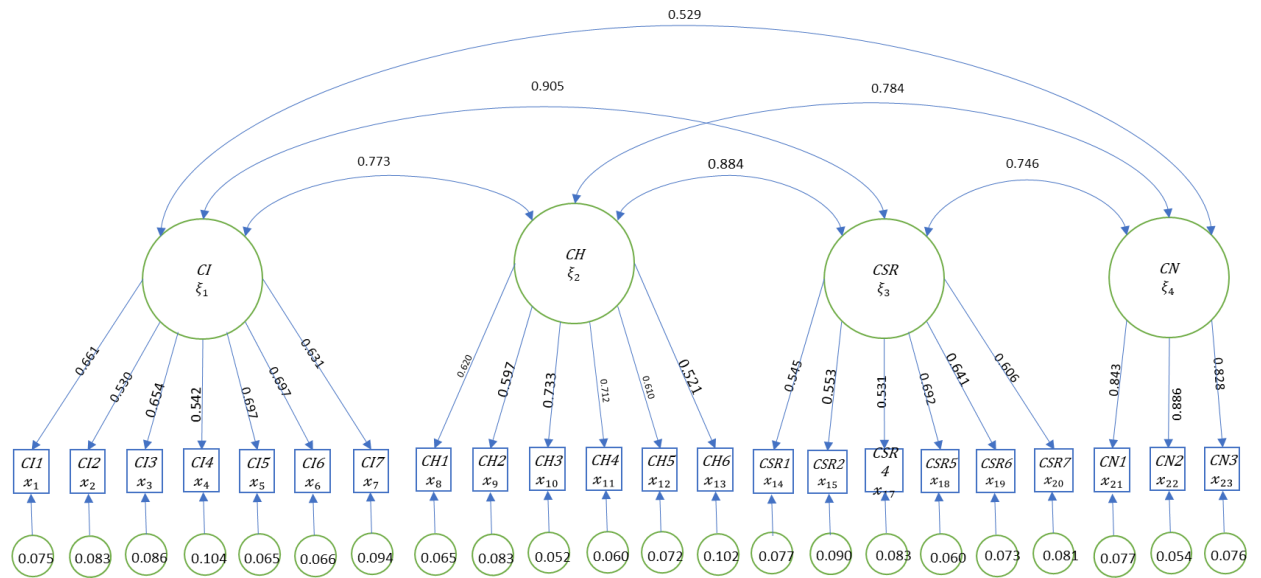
0.529

0.905

0.784

0.773

0.884

0.746

$CI$
$\xi_1$

$CH$
$\xi_2$

$CSR$
$\xi_3$

$CN$
$\xi_4$

0.661
0.530
0.654
0.542
0.697
0.697
0.631

0.620
0.597
0.733
0.712
0.610
0.521

0.545
0.553
0.531
0.692
0.641
0.606

0.843
0.886
0.828

$CI1$ $x_1$
$CI2$ $x_2$
$CI3$ $x_3$
$CI4$ $x_4$
$CI5$ $x_5$
$CI6$ $x_6$
$CI7$ $x_7$
$CH1$ $x_8$
$CH2$ $x_9$
$CH3$ $x_{10}$
$CH4$ $x_{11}$
$CH5$ $x_{12}$
$CH6$ $x_{13}$
$CSR1$ $x_{14}$
$CSR2$ $x_{15}$
$CSR$ $4$ $x_{17}$
$CSR5$ $x_{18}$
$CSR6$ $x_{19}$
$CSR7$ $x_{20}$
$CN1$ $x_{21}$
$CN2$ $x_{22}$
$CN3$ $x_{23}$

0.075
0.083
0.086
0.104
0.065
0.066
0.094
0.065
0.083
0.052
0.060
0.072
0.102
0.077
0.090
0.083
0.060
0.073
0.081
0.077
0.054
0.076